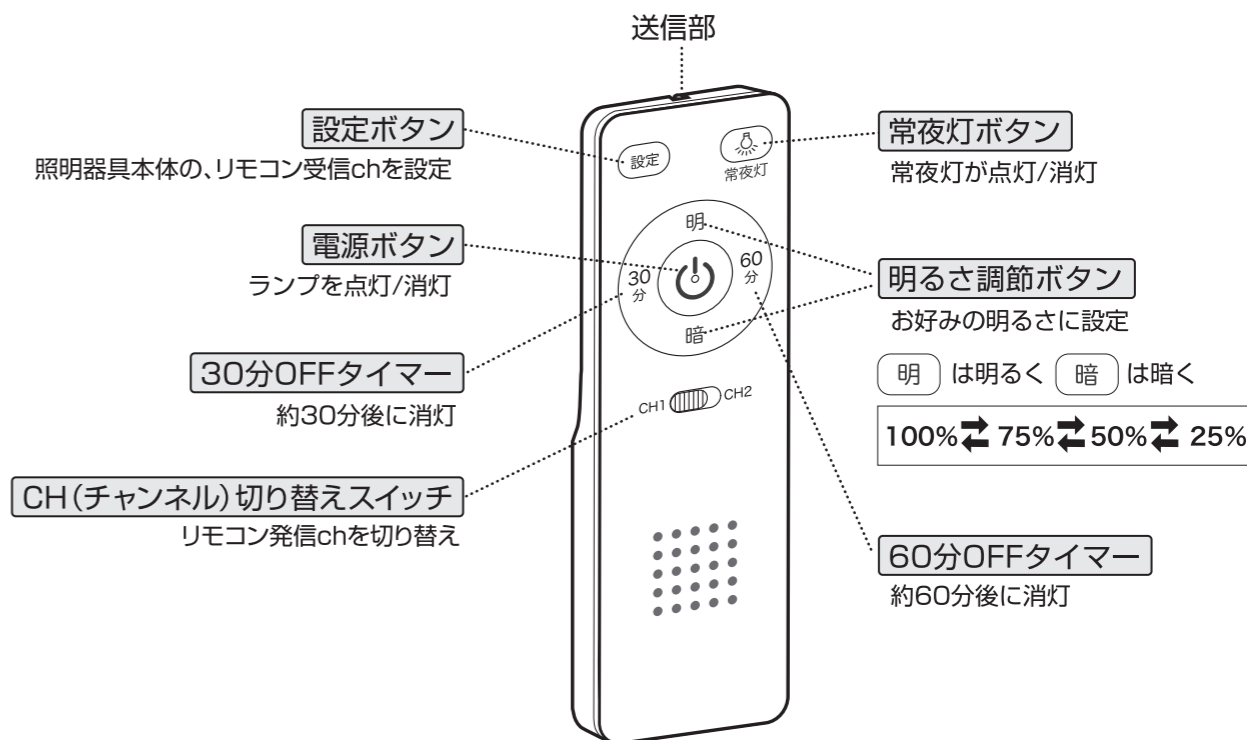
送信部

設定ボタン
照明器具本体の、リモコン受信chを設定

設定

常夜灯

常夜灯ボタン
常夜灯が点灯/消灯

明

電源ボタン
ランプを点灯/消灯

30分

60分

明るさ調節ボタン
お好みの明るさに設定

暗

30分OFFタイマー
約30分後に消灯

明 は明るく 暗 は暗く

CH1 CH2

100% ⇄ 75% ⇄ 50% ⇄ 25%

CH(チャンネル)切り替えスイッチ
リモコン発信chを切り替え

60分OFFタイマー
約60分後に消灯